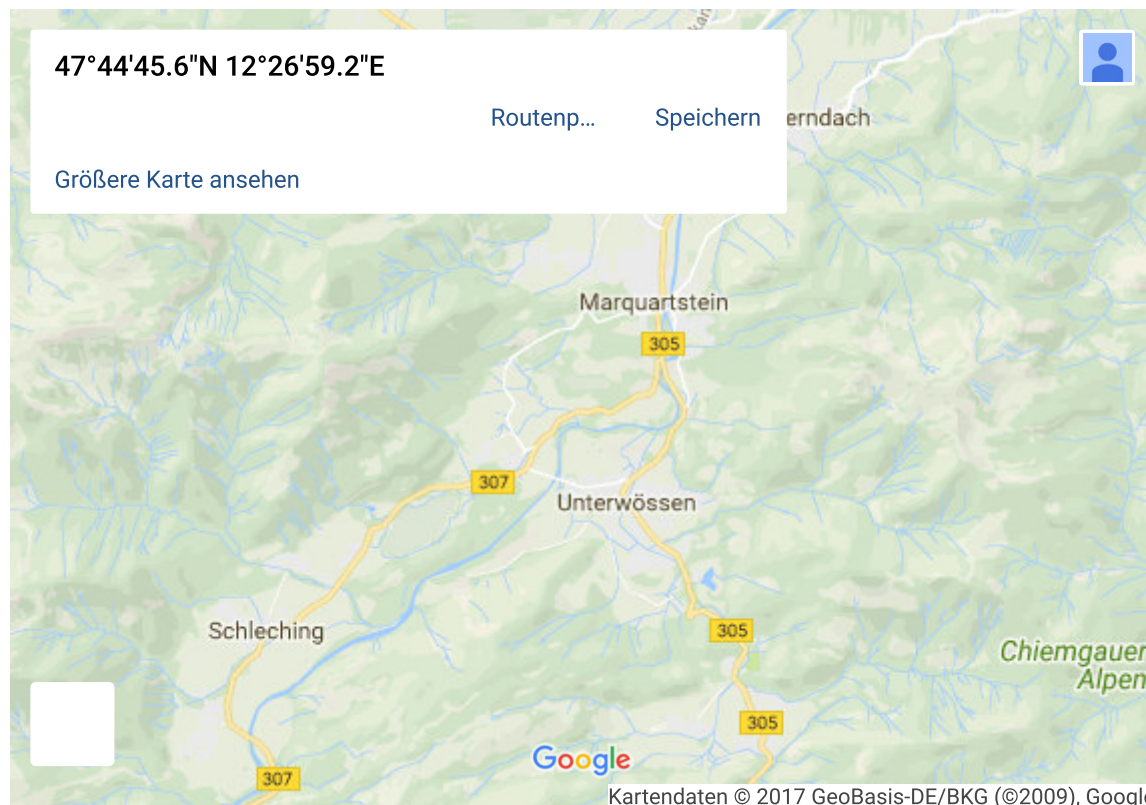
47°44'45.6"N 12°26'59.2"E

Routenp…

Speichern

Größere Karte ansehen

erndach

Marquartstein

305

307

Unterwössen

305

Schleching

Chiemgauer Alpen

305

307

Google

Kartendaten © 2017 GeoBasis-DE/BKG (©2009), Googl